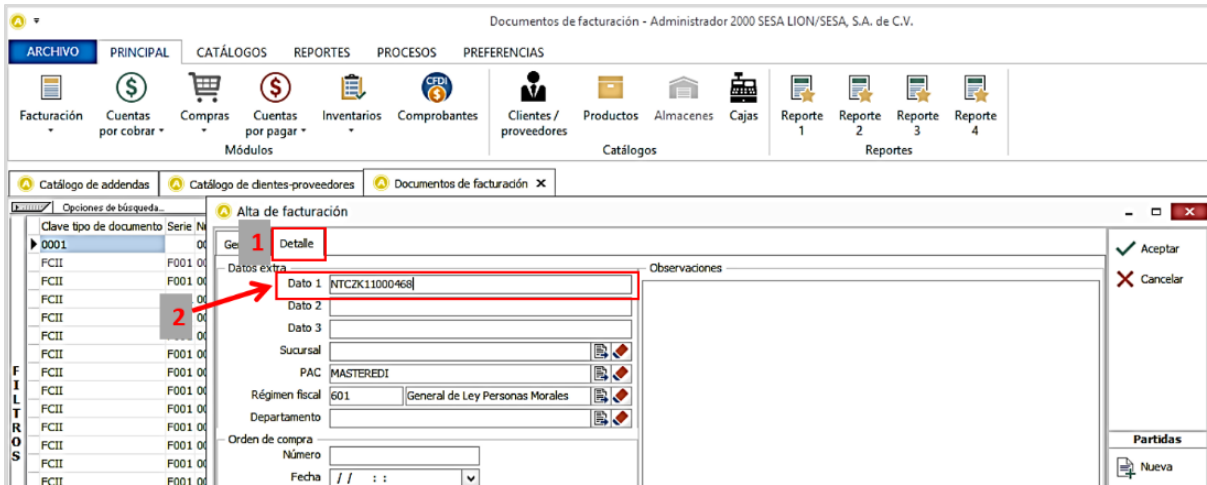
Documentos de facturación - Administrador 2000 SESA LION/SESA, S.A. de C.V.

ARCHIVO PRINCIPAL CATÁLOGOS REPORTES PROCESOS PREFERENCIAS

Facturación Cuentas por cobrar Compras Cuentas por pagar Inventarios Comprobantes
Módulos

Clientes / proveedores Productos Almacenes Cajas
Catálogos

Reporte 1 Reporte 2 Reporte 3 Reporte 4
Reportes

Catálogo de addendas | Catálogo de clientes-proveedores | Documentos de facturación ✕

Opciones de búsqueda...

| Clave tipo de documento | Serie | N |
|---|---|---|
| 0001 | | 00 |
| FCII | F001 | 00 |
| FCII | F001 | 00 |
| FCII | F001 | 00 |
| FCII | F001 | 00 |
| FCII | F001 | 00 |
| FCII | F001 | 00 |
| FCII | F001 | 00 |
| FCII | F001 | 00 |
| FCII | F001 | 00 |
| FCII | F001 | 00 |
| FCII | F001 | 00 |
| FCII | F001 | 00 |
| FCII | F001 | 00 |

F I L T R O S

Alta de facturación

Ge 1 Detalle

Datos extra
2
Dato 1 NTCZK11000468
Dato 2
Dato 3
Sucursal
PAC MASTEREDI
Régimen fiscal 601 General de Ley Personas Morales
Departamento

Orden de compra
Número
Fecha / / : :

Observaciones

Aceptar
Cancelar

Partidas
Nueva